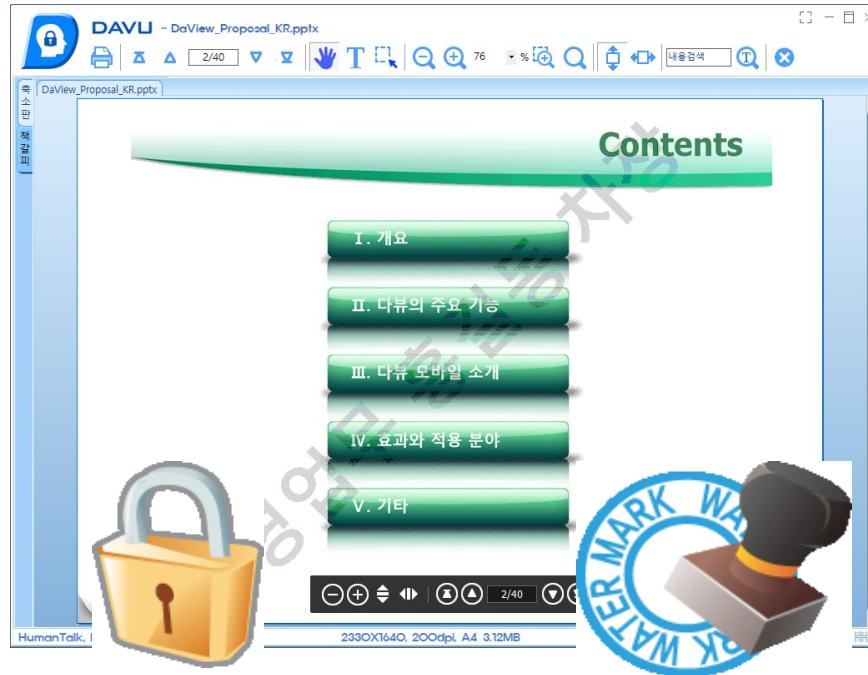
DAVU - DaView_Proposal_KR.pptx

2/40

76 %

내용검색

축소판

책갈피

DaView_Proposal_KR.pptx

Contents

Ⅰ. 개요

Ⅱ. 다뷰의 주요 기능

Ⅲ. 다뷰 모바일 소개

Ⅳ. 효과와 적용 분야

Ⅴ. 기타

영업팀 홍길동 차장

2/40

HumanTalk,

2330X1640, 200dpi, A4 3.12MB

WATER MARK WATER MARK